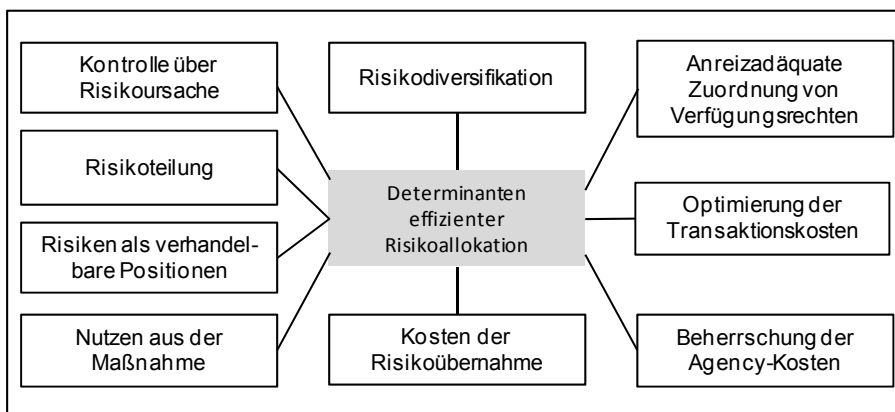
Kontrolle über Risikoursache

Risikodiversifikation

Anreizadäquate Zuordnung von Verfügungsrechten

Risikoteilung

Determinanten effizienter Risikoallokation

Optimierung der Transaktionskosten

Risiken als verhandelbare Positionen

Nutzen aus der Maßnahme

Kosten der Risikoübernahme

Beherrschung der Agency-Kosten